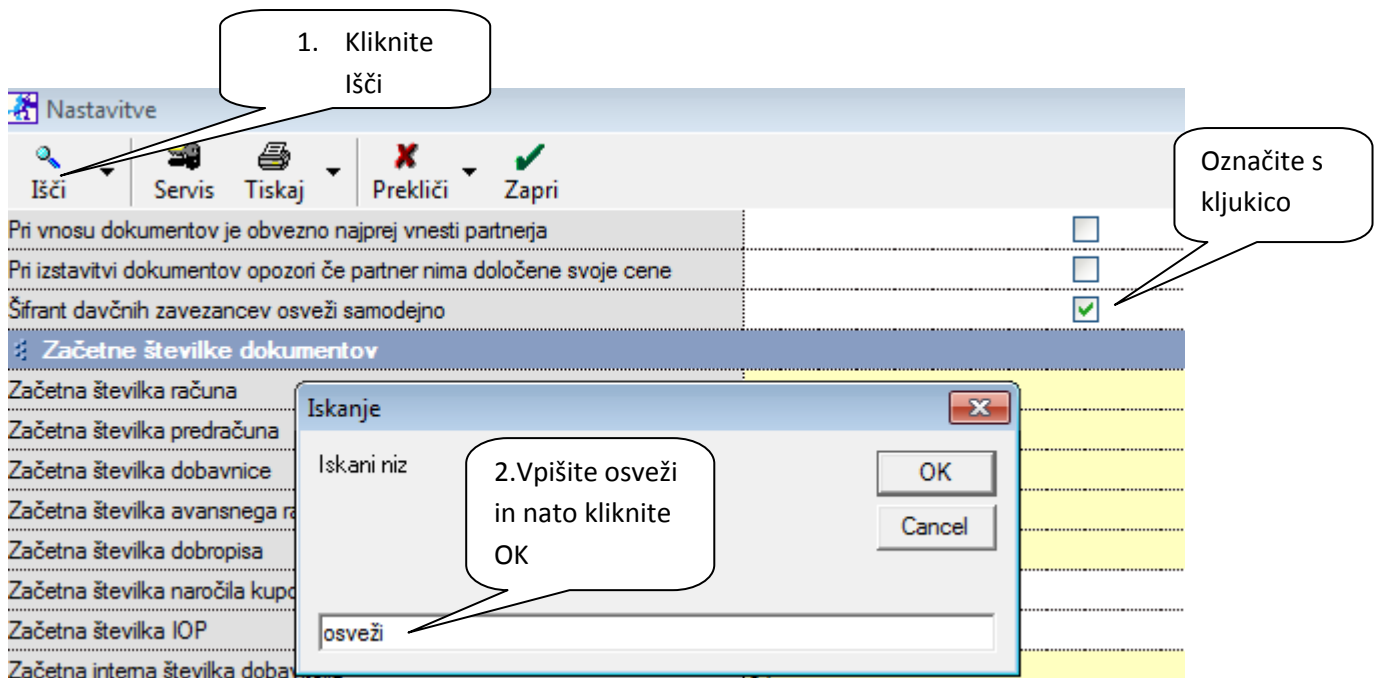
1. Kliknite Išči

Nastavitve

Išči Servis Tiskaj Prekliči Zapri

Označite s kljukico

Pri vnosu dokumentov je obvezno najprej vnesti partnerja

Pri izstavitvi dokumentov opozori če partner nima določene svoje cene

Šifrant davčnih zavezancev osveži samodejno

Začetne številke dokumentov

Začetna številka računa

Začetna številka predračuna

Začetna številka dobavnice

Začetna številka avansnega ra

Začetna številka dobropisa

Začetna številka naročila kupc

Začetna številka IOP

Začetna interna številka dobav

Iskanje

Iskani niz

2.Vpišite osveži in nato kliknite OK

OK

Cancel

osveži